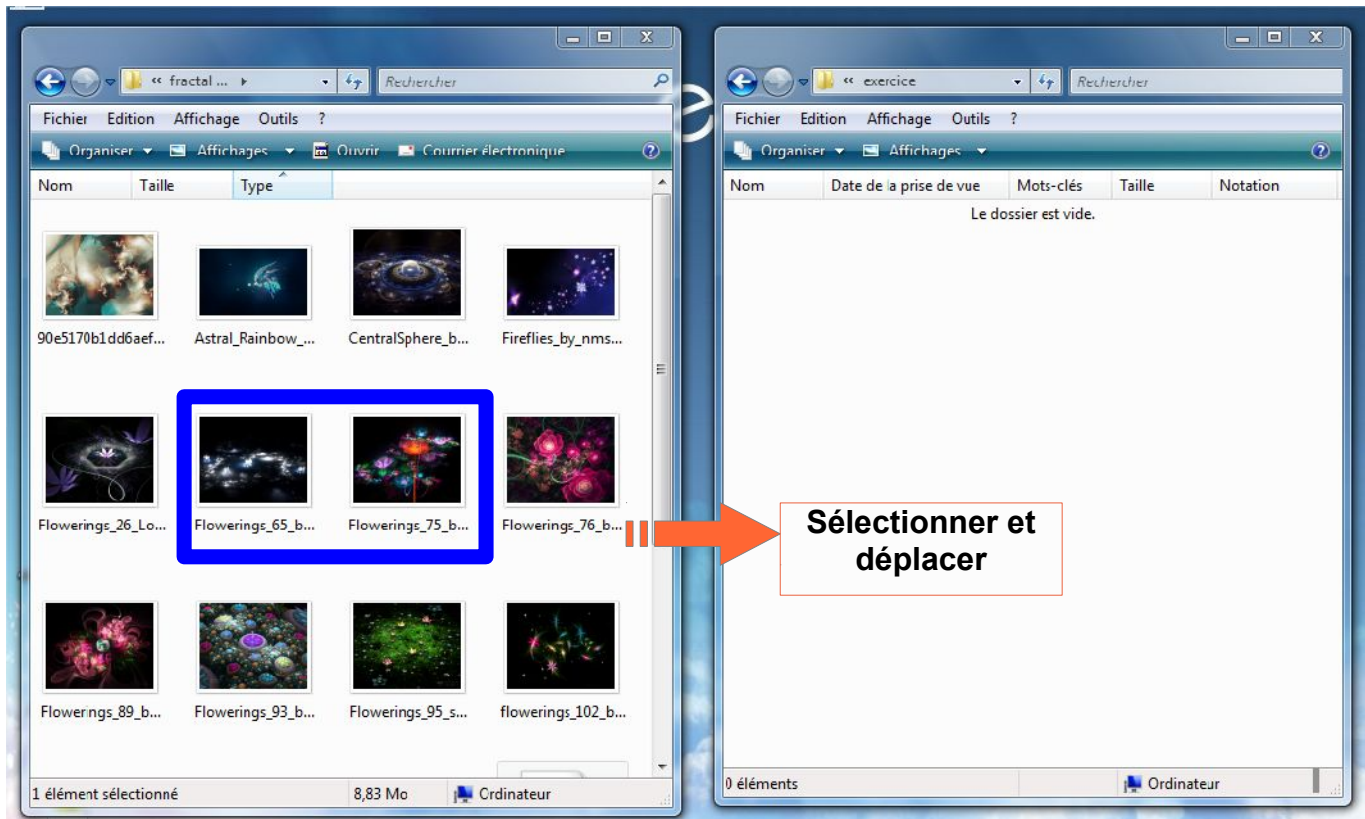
« fractal ... ▸
Rechercher
Fichier Edition Affichage Outils ?
Organiser ▾ Affichages ▾ Ouvrir Courrier électronique
Nom Taille Type

90e5170b1dd6aef... Astral_Rainbow_... CentralSphere_b... Fireflies_by_nms...

Flowerings_26_Lo... Flowerings_65_b... Flowerings_75_b... Flowerings_76_b...

Flowerings_89_b... Flowerings_93_b... Flowerings_95_s... flowerings_102_b...

1 élément sélectionné 8,83 Mo Ordinateur

« exercice
Rechercher
Fichier Edition Affichage Outils ?
Organiser ▾ Affichages ▾
Nom Date de la prise de vue Mots-clés Taille Notation
Le dossier est vide.

0 éléments Ordinateur

Sélectionner et déplacer